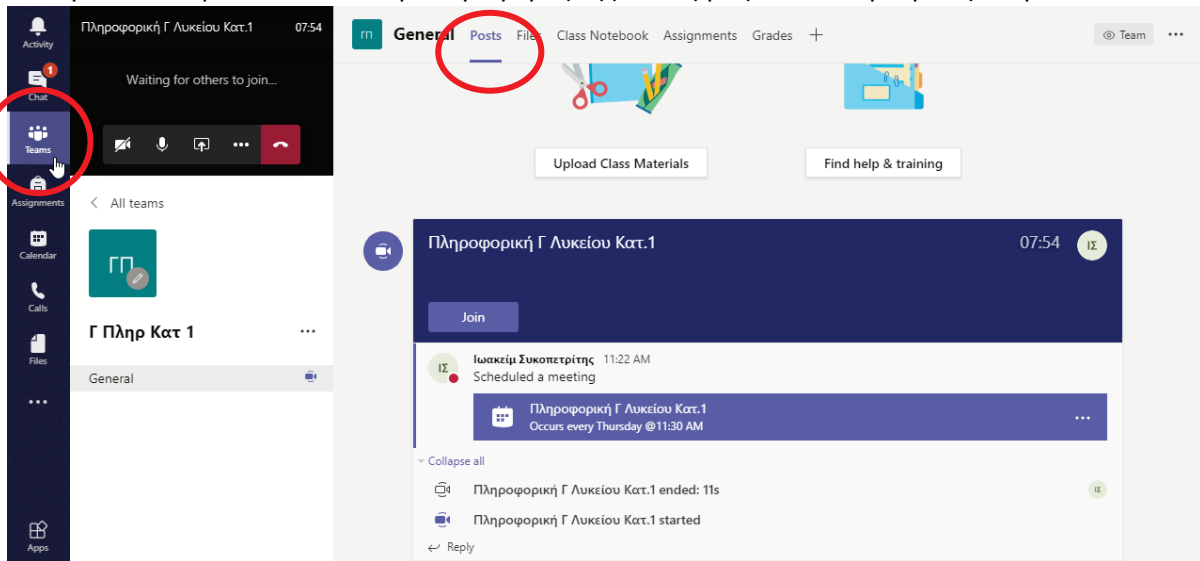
Activity
1
Chat
Teams
Assignments
Calendar
Calls
Files
...
Apps

Πληροφορική Γ Λυκείου Κατ.1 07:54
Waiting for others to join...

All teams
ΓΠ
Γ Πληρ Κατ 1 ...
General

ΓΠ General Posts Files Class Notebook Assignments Grades +
Team ...

Upload Class Materials
Find help & training

Πληροφορική Γ Λυκείου Κατ.1 07:54 ΙΣ
Join

ΙΣ Ιωακείμ Συκοπετρίτης 11:22 AM
Scheduled a meeting
Πληροφορική Γ Λυκείου Κατ.1
Occurs every Thursday @11:30 AM
...

Collapse all
Πληροφορική Γ Λυκείου Κατ.1 ended: 11s ΙΣ
Πληροφορική Γ Λυκείου Κατ.1 started
Reply